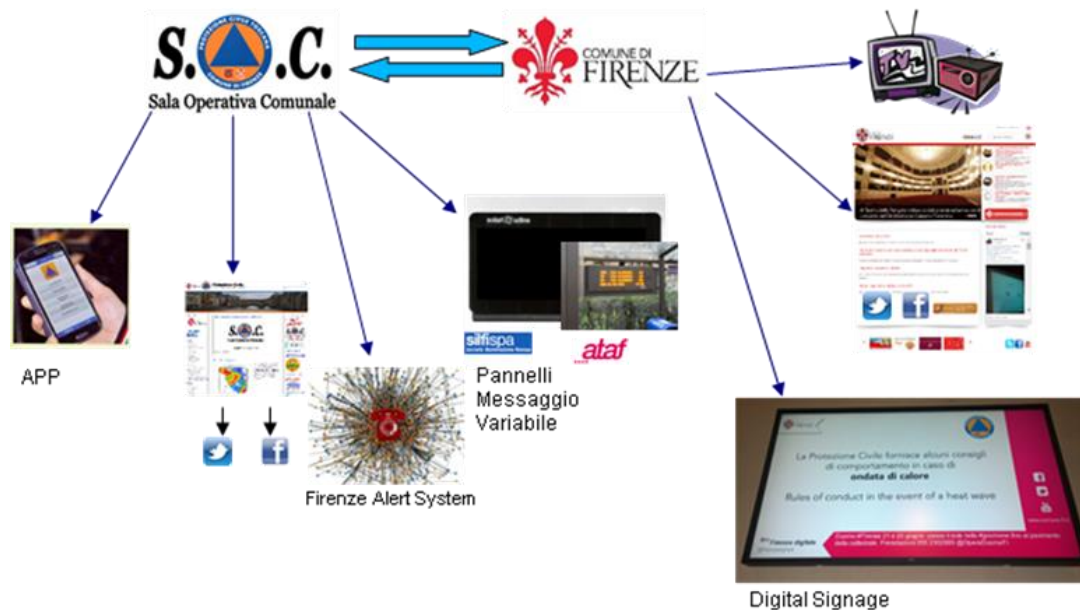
S.O.C.
Sala Operativa Comunale

COMUNE DI FIRENZE

APP

Pannelli Messaggio Variabile

silfispa

ataf

Firenze Alert System

La Protezione Civile fornisce alcuni consigli di comportamento in caso di
ondata di calore
Rules of conduct in the event of a heat wave

Digital Signage